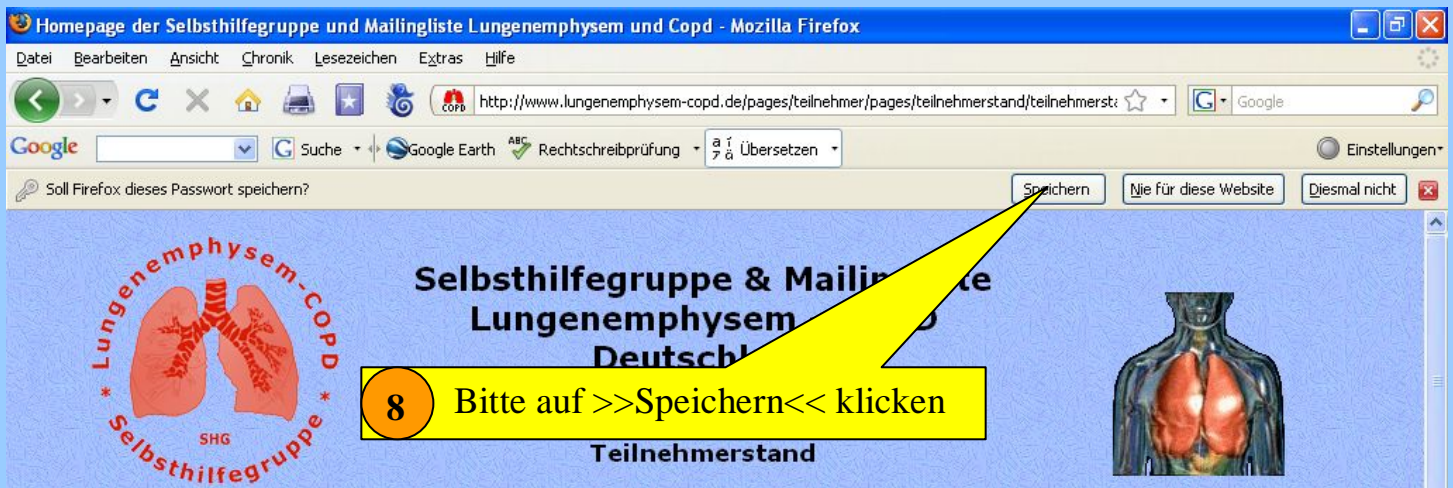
Homepage der Selbsthilfegruppe und Mailingliste Lungenemphysem und Copd - Mozilla Firefox

Datei Bearbeiten Ansicht Chronik Lesezeichen Extras Hilfe

http://www.lungenemphysem-copd.de/pages/teilnehmer/pages/teilnehmerstand/teilnehmersta

Google

Google Suche Google Earth Rechtschreibprüfung Übersetzen Einstellungen

Soll Firefox dieses Passwort speichern?

Speichern Nie für diese Website Diesmal nicht

Lungenemphysem-COPD * Selbsthilfegruppe * SHG

Selbsthilfegruppe & Mailin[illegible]te
Lungenemphysem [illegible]D
Deutschl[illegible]

8 Bitte auf >>Speichern<< klicken

Teilnehmerstand